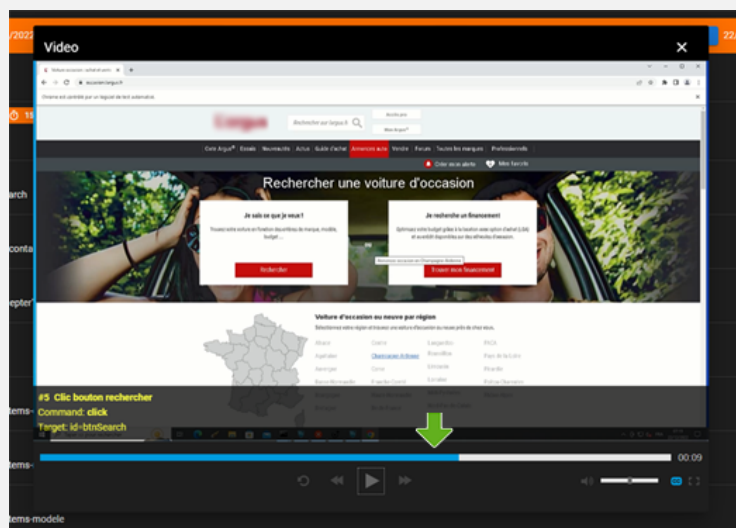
Video

Rechercher une voiture d'occasion

Je sais ce que je veux !

Rechercher

Je recherche un financement

Trouver mon financement

Voiture d'occasion ou neuve par région

#5 Clic bouton rechercher
Command: click
Target: id=btnSearch

00:09

/2022

arch

conta

epter

items-

items-

items-modele